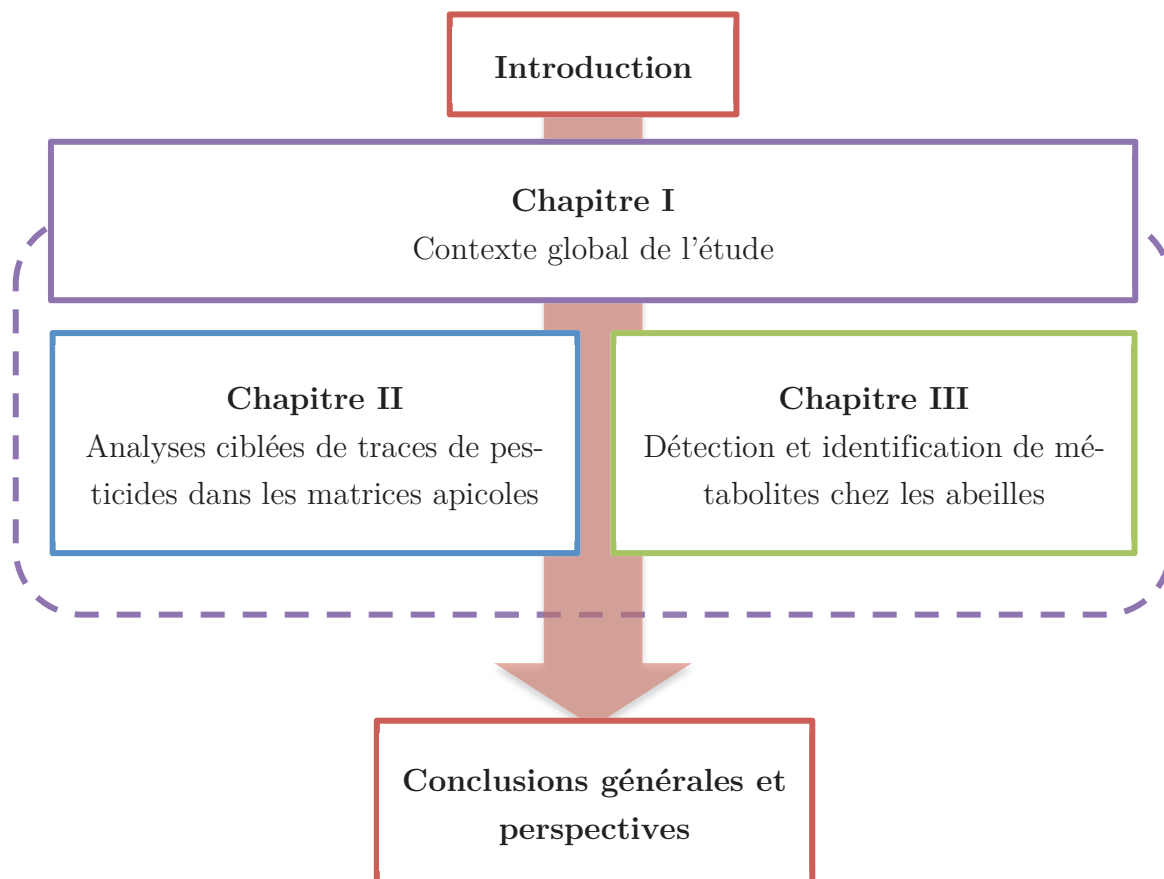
Introduction

Chapitre I
Contexte global de l’étude

Chapitre II
Analyses ciblées de traces de pesticides dans les matrices apicoles

Chapitre III
Détection et identification de métabolites chez les abeilles

Conclusions générales et perspectives